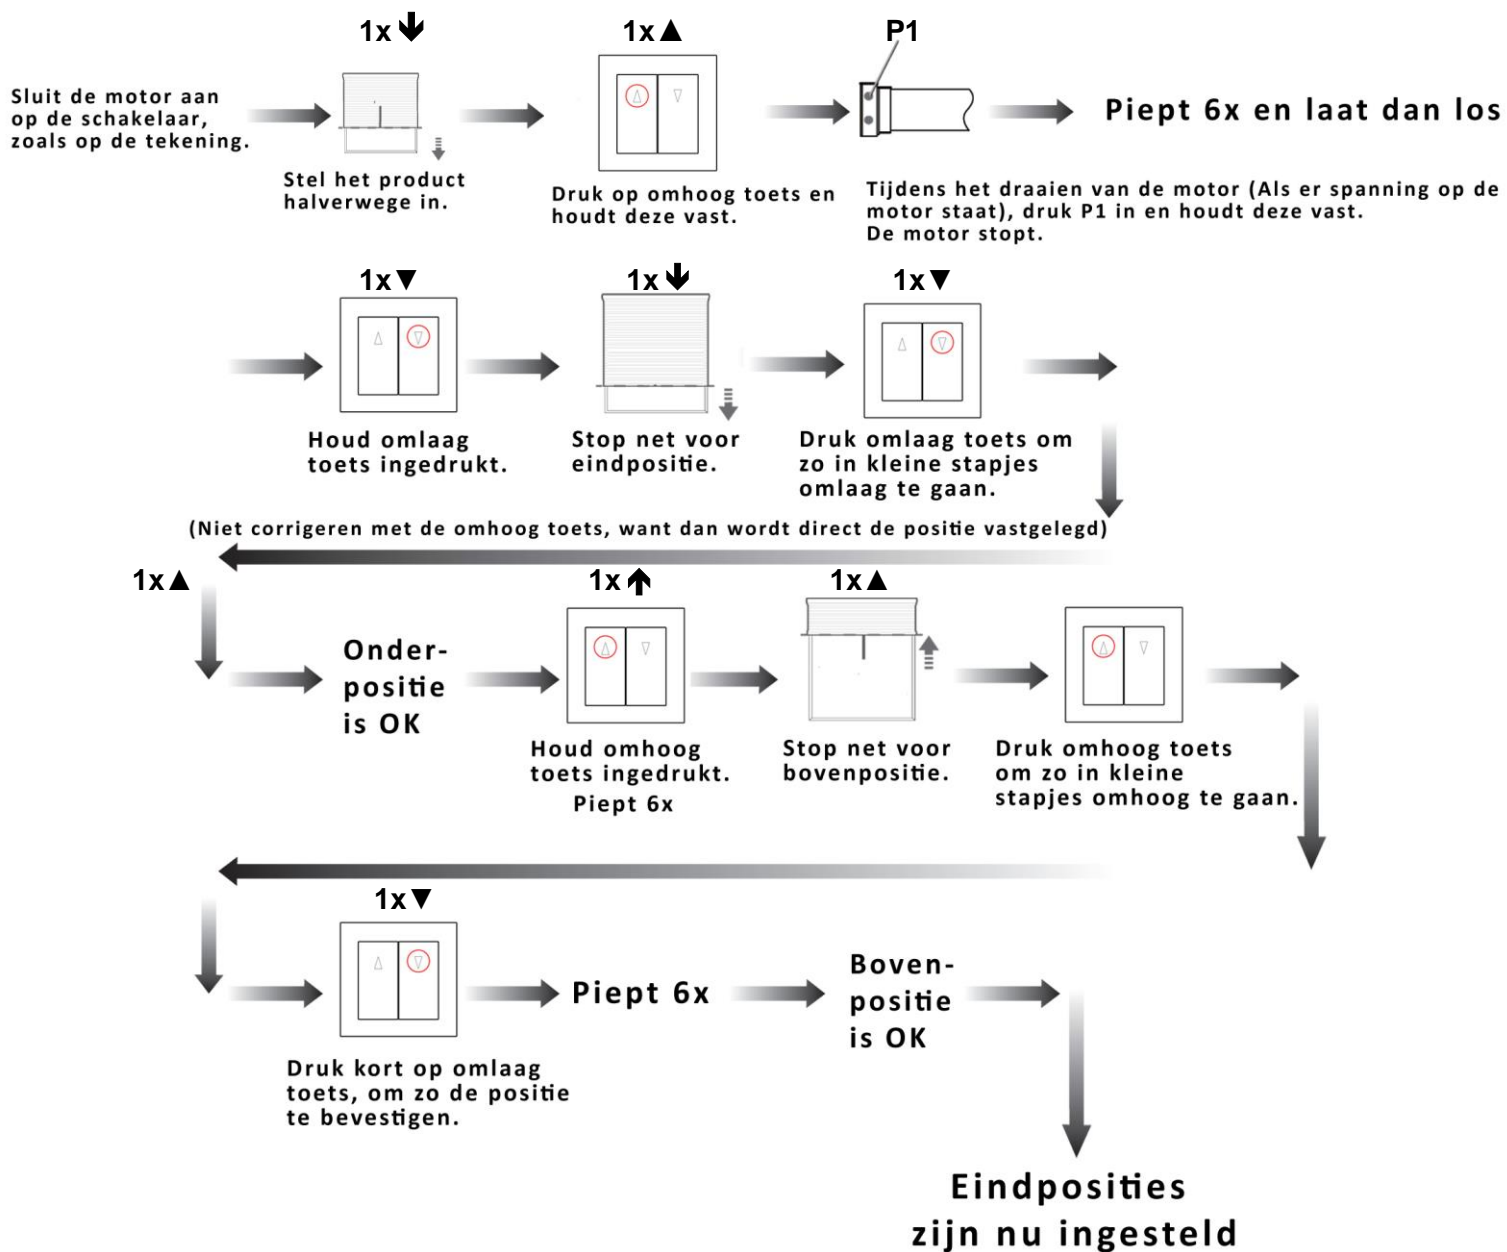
Sluit de motor aan op de schakelaar, zoals op de tekening.

1x🡇

Stel het product halverwege in.

1x▲

Druk op omhoog toets en houdt deze vast.

P1

Tijdens het draaien van de motor (Als er spanning op de motor staat), druk P1 in en houdt deze vast. De motor stopt.

Piept 6x en laat dan los

1x▼

Houd omlaag toets ingedrukt.

1x🡇

Stop net voor eindpositie.

1x▼

Druk omlaag toets om zo in kleine stapjes omlaag te gaan.

(Niet corrigeren met de omhoog toets, want dan wordt direct de positie vastgelegd)

1x▲

Onder-positie is OK

1x🡅

Houd omhoog toets ingedrukt. Piept 6x

1x▲

Stop net voor bovenpositie.

Druk omhoog toets om zo in kleine stapjes omhoog te gaan.

1x▼

Druk kort op omlaag toets, om zo de positie te bevestigen.

Piept 6x

Boven-positie is OK

Eindposities zijn nu ingesteld